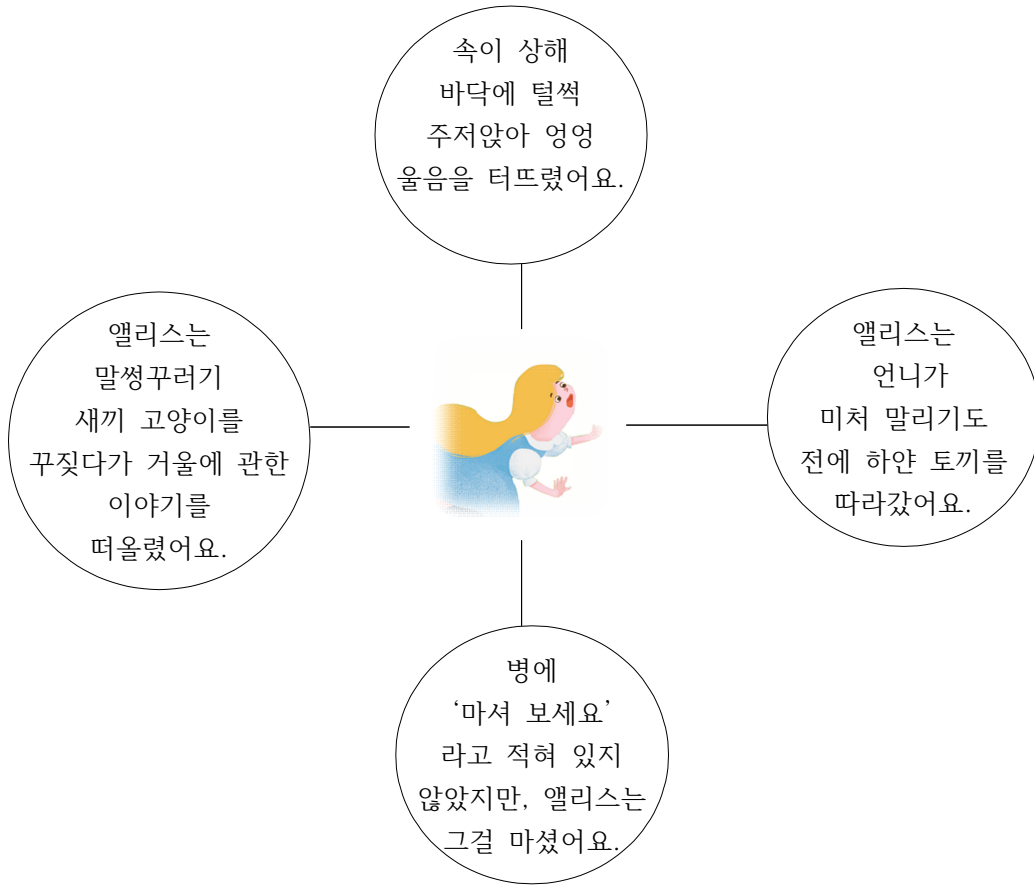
속이 상해 바닥에 털썩 주저앉아 엉엉 울음을 터뜨렸어요.

앨리스는 말썽꾸러기 새끼 고양이를 꾸짖다가 거울에 관한 이야기를 떠올렸어요.

앨리스는 언니가 미처 말리기도 전에 하얀 토끼를 따라갔어요.

병에 '마셔 보세요' 라고 적혀 있지 않았지만, 앨리스는 그걸 마셨어요.